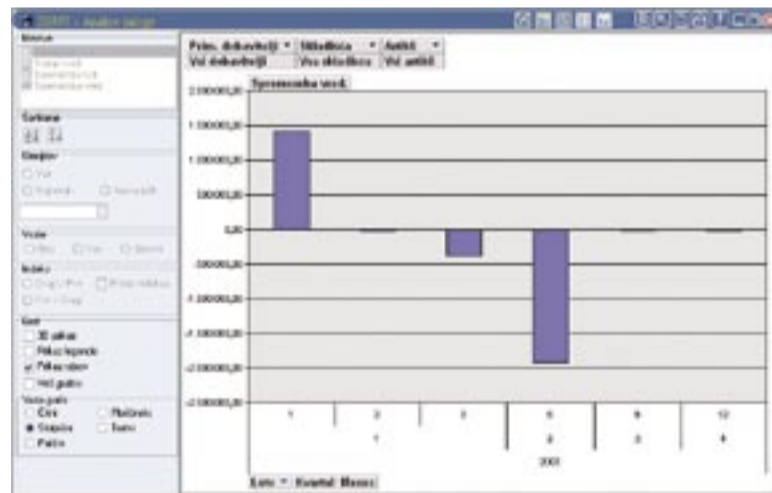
Prim. dokumentacije ▾ | Skladišča ▾ | Artikli ▾
Vsi dokumentacije | Vsa skladišča | Vsi artikli

Sprememba vred.

2.000000,00
1.500000,00
1.000000,00
500000,00
0,00
-500000,00
-1.000000,00
-1.500000,00
-2.000000,00

1 | 3 | 3 | 6 | 9 | 12
1 | 2 | 3 | 4
2003

Leto ▾ Kvartal Mesec

Sortiranje

Graf
3D prikaz
Prikaz legende
Prikaz vrednosti
Vrsta grafa
Črte
Stolpci
Pita